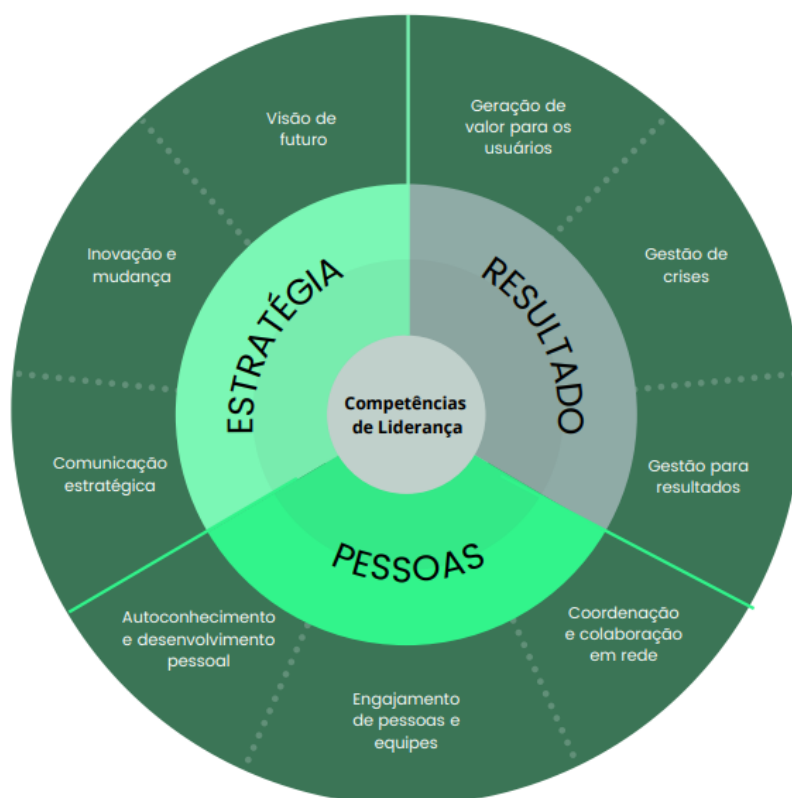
Visão de futuro

Geração de valor para os usuários

Inovação e mudança

Gestão de crises

ESTRATÉGIA

RESULTADO

Competências de Liderança

Comunicação estratégica

Gestão para resultados

PESSOAS

Autoconhecimento e desenvolvimento pessoal

Coordenação e colaboração em rede

Engajamento de pessoas e equipes